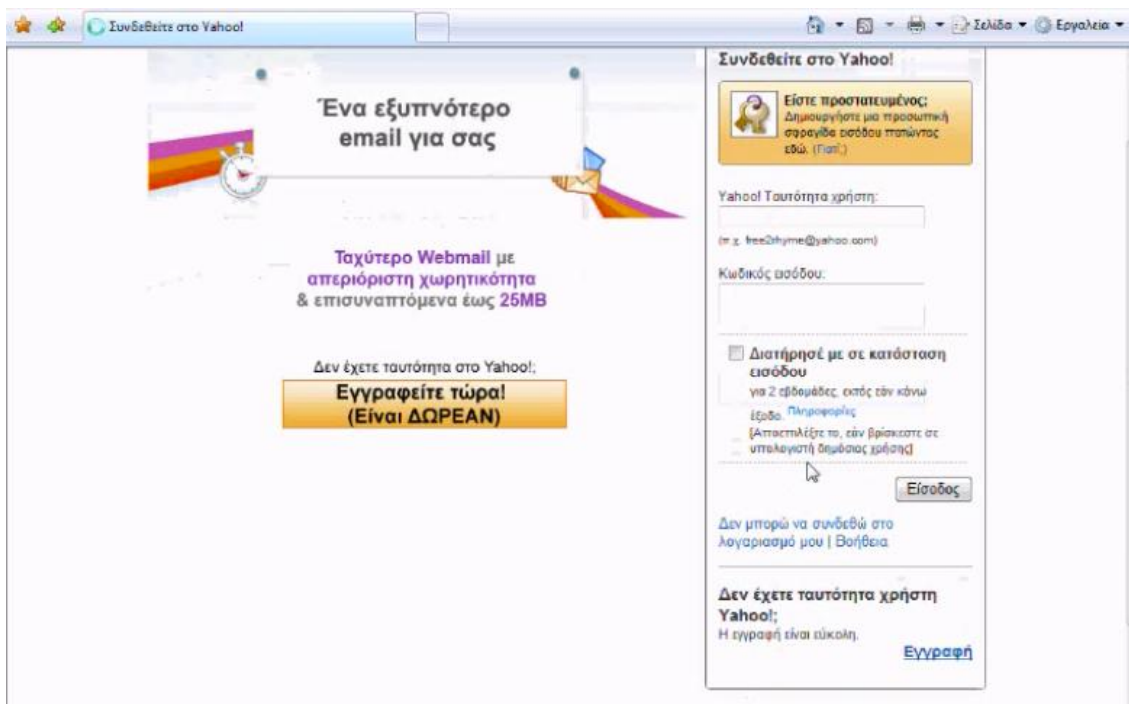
Συνδεθείτε στο Yahoo!

Σελίδα ▾ Εργαλεία ▾

Ένα εξυπνότερο email για σας

Ταχύτερο Webmail με απεριόριστη χωρητικότητα & επισυναπτόμενα έως 25MB

Δεν έχετε ταυτότητα στο Yahoo!;

Εγγραφείτε τώρα! (Είναι ΔΩΡΕΑΝ)

Συνδεθείτε στο Yahoo!

Είστε προστατευμένος; Δημιουργήστε μια προσωπική σφραγίδα εισόδου πατώντας εδώ. (Γιατί;)

Yahoo! Ταυτότητα χρήστη:

(π.χ. free2rhyme@yahoo.com)

Κωδικός εισόδου:

Διατήρησέ με σε κατάσταση εισόδου

για 2 εβδομάδες, εκτός εάν κάνω έξοδο. Πληροφορίες

[Αποεπιλέξτε το, εάν βρίσκεστε σε υπολογιστή δημόσιας χρήσης]

Είσοδος

Δεν μπορώ να συνδεθώ στο λογαριασμό μου | Βοήθεια

Δεν έχετε ταυτότητα χρήστη Yahoo!;

Η εγγραφή είναι εύκολη.

Εγγραφή